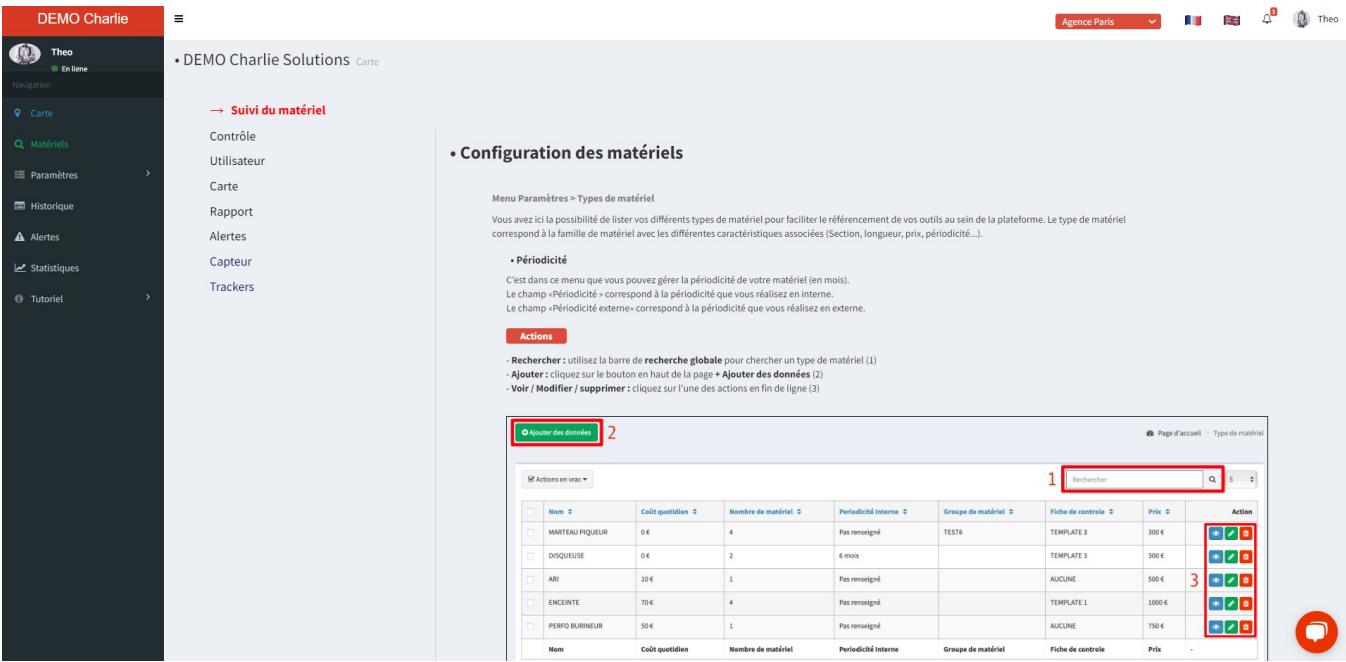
DEMO Charlie

Agence Paris

Theo

Theo
En ligne

Navigation

Carte
Matériels
Paramètres
Historique
Alertes
Statistiques
Tutoriel

• DEMO Charlie Solutions Carte

→ Suivi du matériel
Contrôle
Utilisateur
Carte
Rapport
Alertes
Capteur
Trackers

• Configuration des matériels

Menu Paramètres > Types de matériel

Vous avez ici la possibilité de lister vos différents types de matériel pour faciliter le référencement de vos outils au sein de la plateforme. Le type de matériel correspond à la famille de matériel avec les différentes caractéristiques associées (Section, longueur, prix, périodicité...).

• Périodicité

C'est dans ce menu que vous pouvez gérer la périodicité de votre matériel (en mois).
Le champ «Périodicité » correspond à la périodicité que vous réalisez en interne.
Le champ «Périodicité externe» correspond à la périodicité que vous réalisez en externe.

Actions

- Rechercher : utilisez la barre de recherche globale pour chercher un type de matériel (1)
- Ajouter : cliquez sur le bouton en haut de la page + Ajouter des données (2)
- Voir / Modifier / supprimer : cliquez sur l'une des actions en fin de ligne (3)

Ajouter des données 2

Page d'accueil > Type de matériel

Actions en vrac

1 Rechercher 5

| | Nom | Coût quotidien | Nombre de matériel | Periodicité Interne | Groupe de matériel | Fiche de controle | Prix | Action |
|---|---|---|---|---|---|---|---|---|
| | MARTEAU PIQUEUR | 0 € | 4 | Pas renseigné | TEST6 | TEMPLATE 3 | 300 € | |
| | DISQUEUSE | 0 € | 2 | 6 mois | | TEMPLATE 3 | 300 € | |
| | ARI | 10 € | 1 | Pas renseigné | | AUCUNE | 500 € | 3 |
| | ENCEINTE | 70 € | 4 | Pas renseigné | | TEMPLATE 1 | 1000 € | |
| | PERFO BURINEUR | 50 € | 1 | Pas renseigné | | AUCUNE | 750 € | |
| | Nom | Coût quotidien | Nombre de matériel | Periodicité Interne | Groupe de matériel | Fiche de controle | Prix | - |